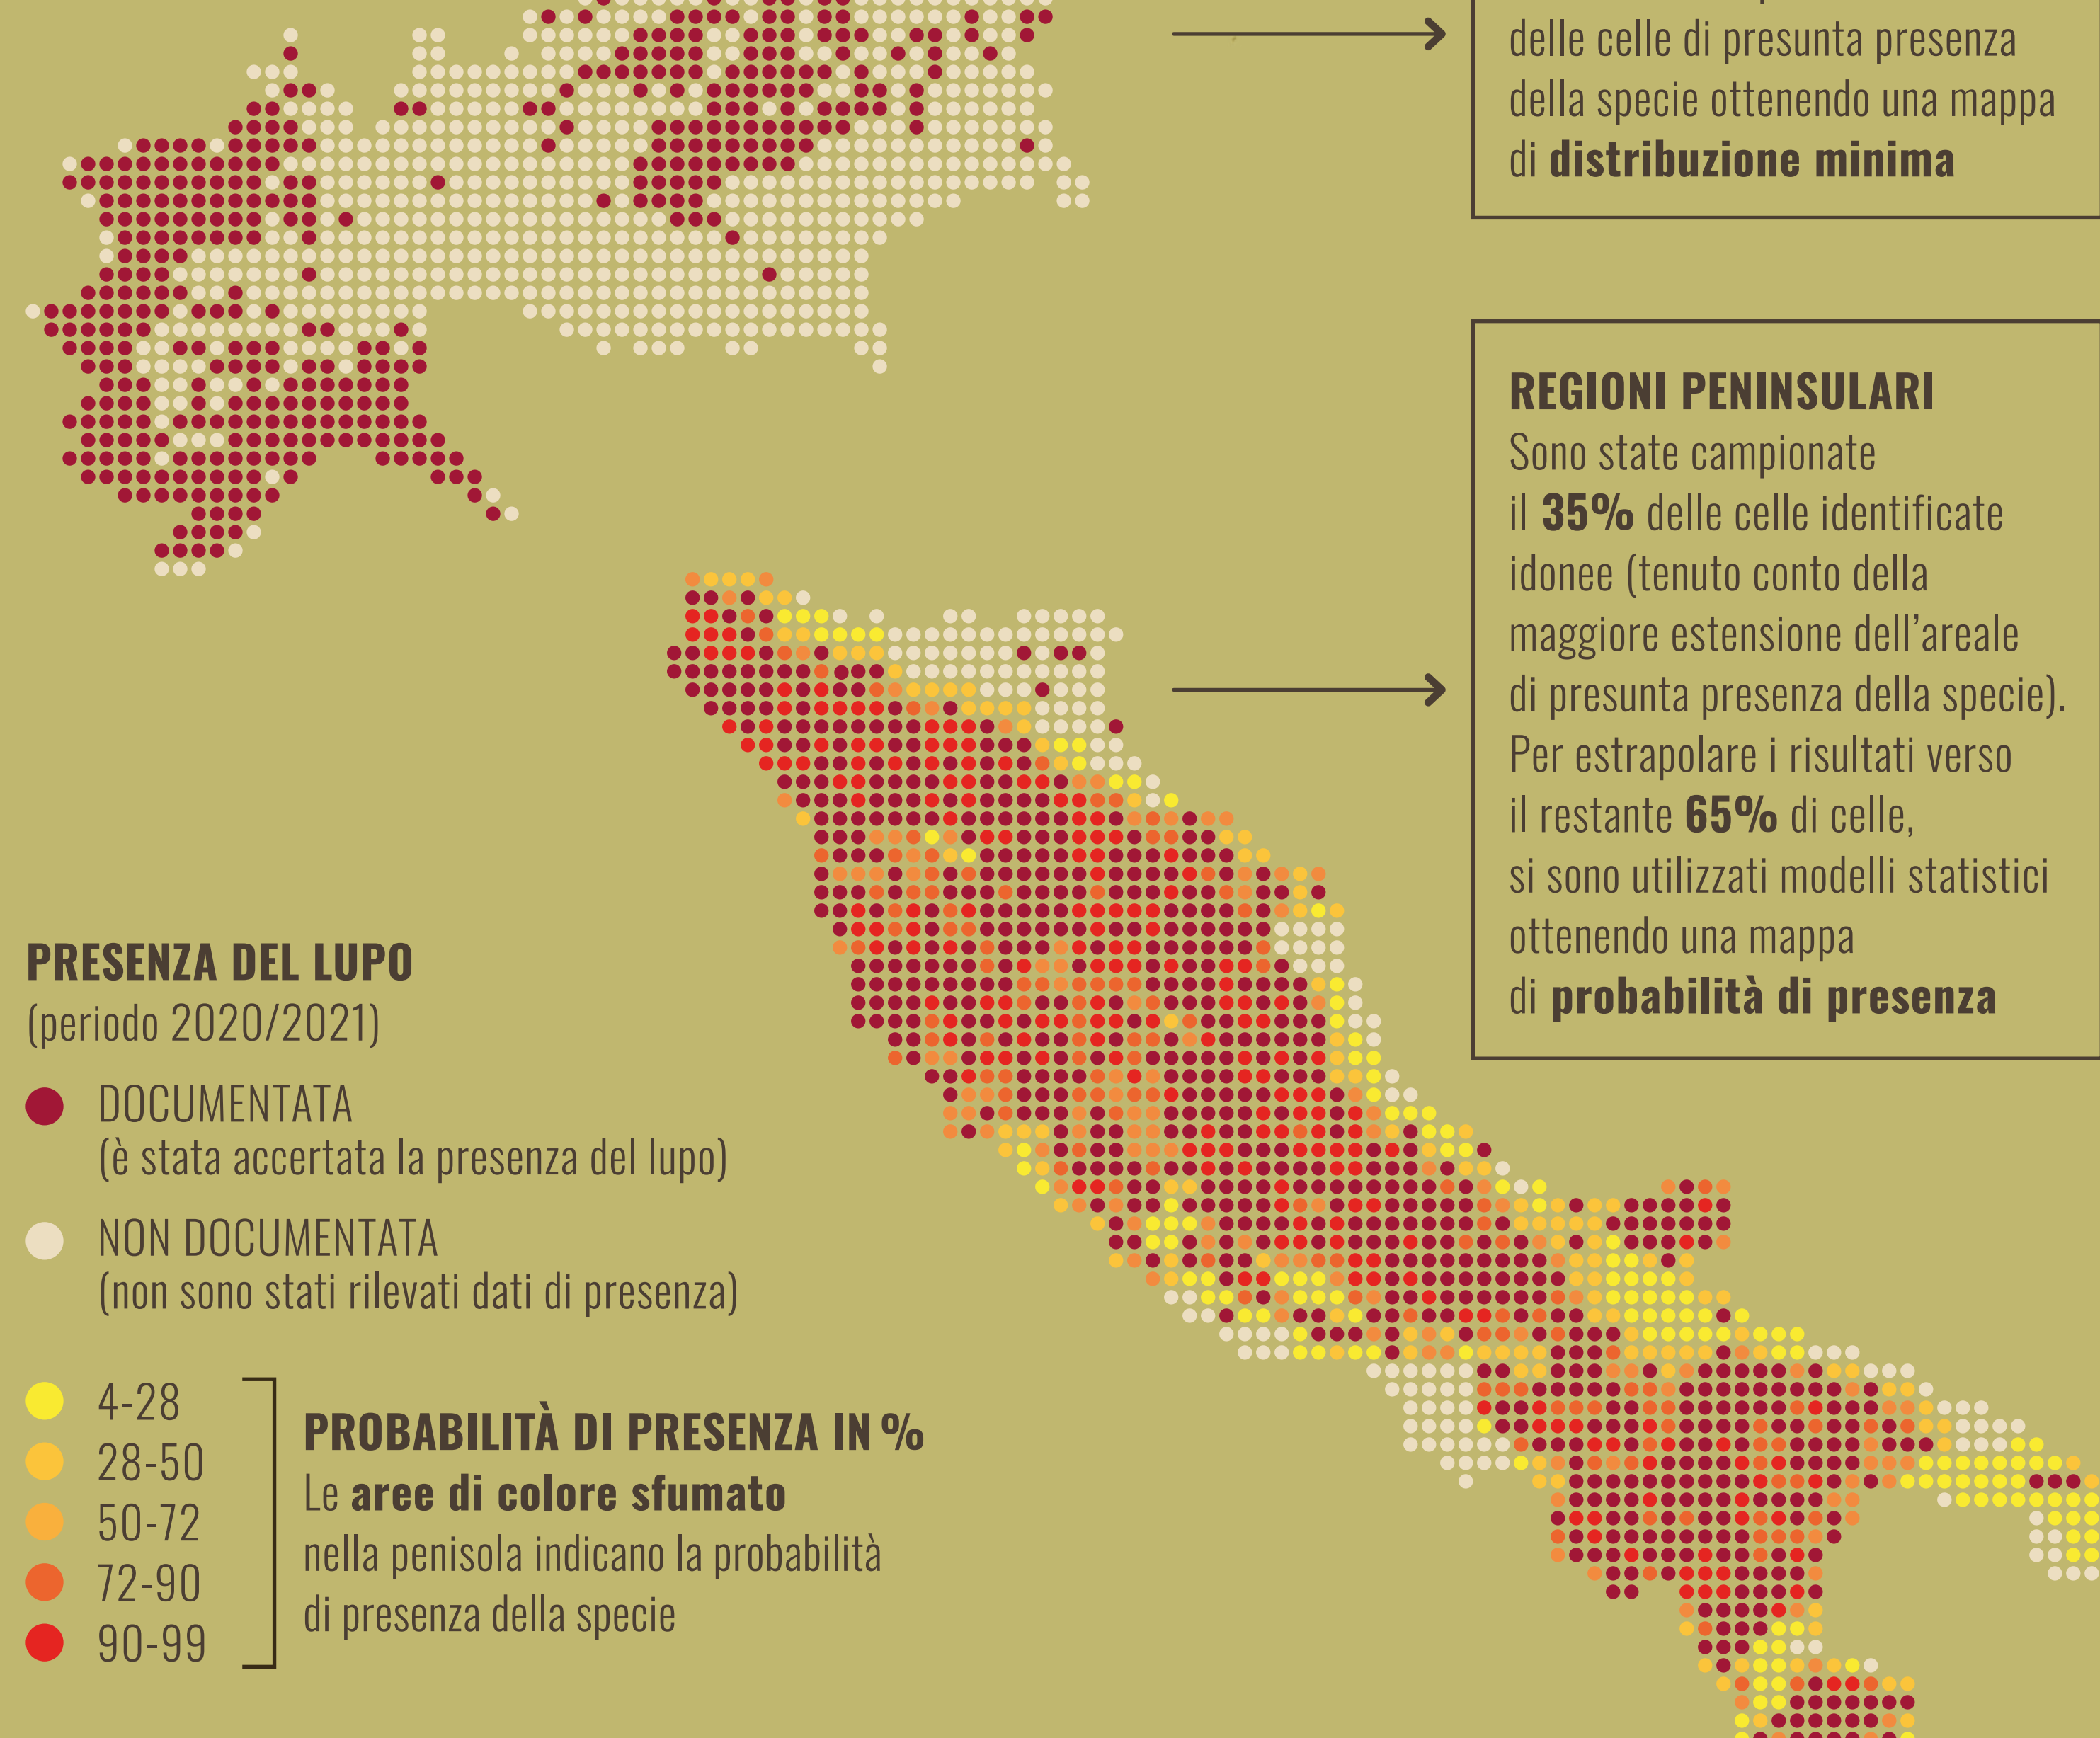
delle celle di presunta presenza della specie ottenendo una mappa di **distribuzione minima**

**REGIONI PENINSULARI**
Sono state campionate il **35%** delle celle identificate idonee (tenuto conto della maggiore estensione dell'areale di presunta presenza della specie). Per estrapolare i risultati verso il restante **65%** di celle, si sono utilizzati modelli statistici ottenendo una mappa di **probabilità di presenza**

**PRESENZA DEL LUPO**
(periodo 2020/2021)

DOCUMENTATA
(è stata accertata la presenza del lupo)

NON DOCUMENTATA
(non sono stati rilevati dati di presenza)

4-28
28-50
50-72
72-90
90-99

**PROBABILITÀ DI PRESENZA IN %**
Le **aree di colore sfumato** nella penisola indicano la probabilità di presenza della specie